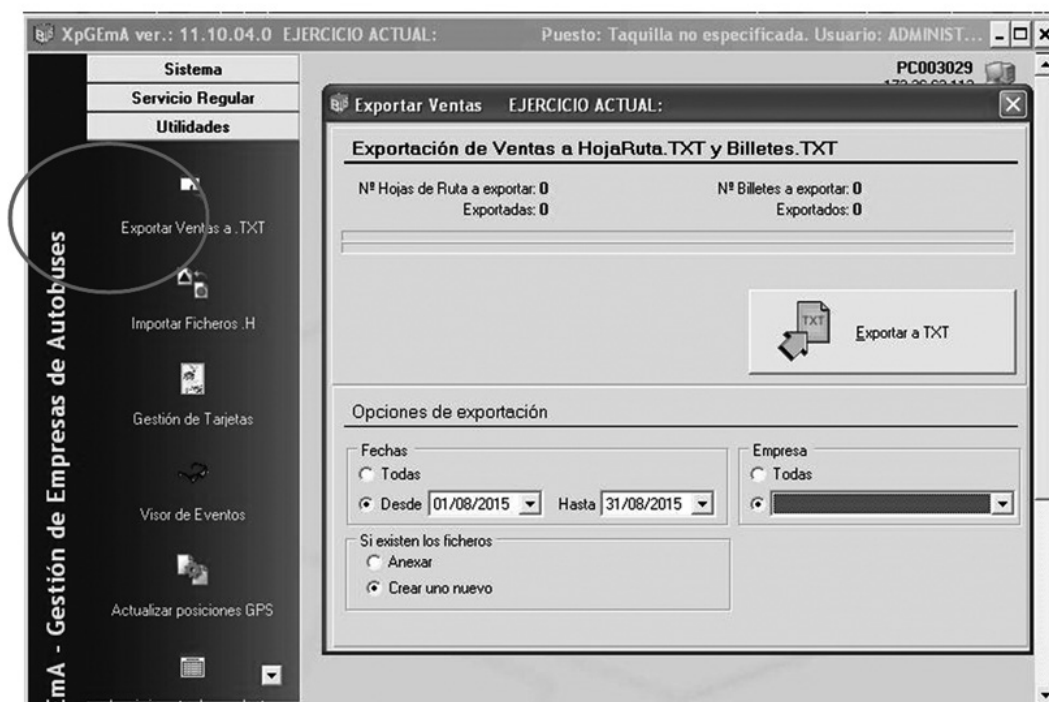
XpGEmA ver.: 11.10.04.0 EJERCICIO ACTUAL: Puesto: Taquilla no especificada. Usuario: ADMINIST...

Sistema
Servicio Regular
Utilidades

PC003029
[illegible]

Exportar Ventas EJERCICIO ACTUAL:

Exportación de Ventas a HojaRuta.TXT y Billetes.TXT

Nº Hojas de Ruta a exportar: 0
Exportadas: 0

Nº Billetes a exportar: 0
Exportados: 0

Exportar Ventas a .TXT

Importar Ficheros .H

TXT

Exportar a TXT

Gestión de Tarjetas

Opciones de exportación

Fechas
Todas
Desde 01/08/2015 Hasta 31/08/2015

Empresa
Todas

Visor de Eventos

Si existen los ficheros
Anexar
Crear uno nuevo

Actualizar posiciones GPS

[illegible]

EmA - Gestión de Empresas de Autobuses